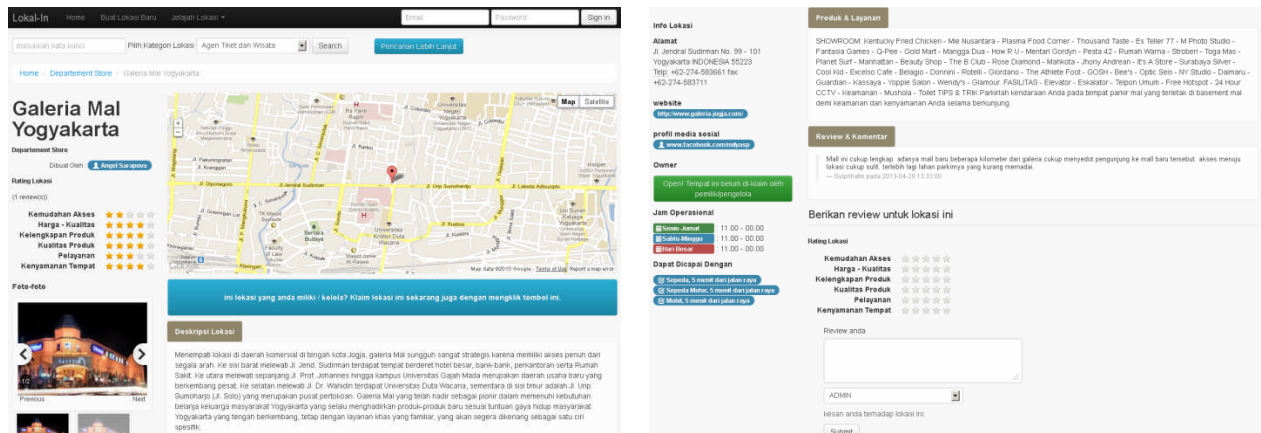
Lokal-In Home Buat Lokasi Baru Jelajah Lokasi Email Password Sign in

masukkan kata kunci Pilih Kategori Lokasi Agen Tiket dan Wisata Search Pencarian Lebih Lanjut

Home / Departement Store / Galeria Mal Yogyakarta

Galeria Mal Yogyakarta

Department Store

Dibuat Oleh Angel Sarapova

Rating Lokasi

(1 review(s))

Kemudahan Akses
Harga - Kualitas
Kelengkapan Produk
Kualitas Produk
Pelayanan
Kenyamanan Tempat

Foto-foto

1/2

Previous Next

Map Satellite

Jl. Diponegoro Jl. Jenderal Sudirman Jl. Urip Sumoharjo Jl. Laksda Adisucipto

Map data ©2013 Google Terms of Use Report a map error

ini lokasi yang anda miliki / kelola? Klaim lokasi ini sekarang juga dengan mengklik tombol ini.

Deskripsi Lokasi

Menempati lokasi di daerah komersial di tengah kota Jogja, galeria Mal sungguh sangat strategis karena memiliki akses penuh dari segala arah. Ke sisi barat melewati Jl. Jend. Sudirman terdapat tempat berderet hotel besar, bank-bank, perkantoran serta Rumah Sakit. Ke utara melewati sepanjang Jl. Prof. Johannes hingga kampus Universitas Gajah Mada merupakan daerah usaha baru yang berkembang pesat. Ke selatan melewati Jl. Dr. Wahidin terdapat Universitas Duta Wacana, sementara di sisi timur adalah Jl. Urip Sumoharjo (Jl. Solo) yang merupakan pusat pertokoan. Galeria Mal yang telah hadir sebagai pionir dalam memenuhi kebutuhan belanja keluarga masyarakat Yogyakarta yang selalu menghadirkan produk-produk baru sesuai tuntutan gaya hidup masyarakat Yogyakarta yang tengah berkembang, tetap dengan layanan khas yang familiar, yang akan segera dikenang sebagai satu ciri spesifik.

Info Lokasi

Alamat
Jl. Jendral Sudirman No. 99 - 101 Yogyakarta INDONESIA 55223 Telp: +62-274-583661 fax: +62-274-583711

website
http://www.galeria.jogja.com/

profil media sosial
www.facebook.com/mlyasp

Owner
Open! Tempat ini belum di-klaim oleh pemilik/pengelola

Jam Operasional
Senin-Jumat : 11.00 - 00.00
Sabtu-Minggu : 11.00 - 00.00
Hari Besar : 11.00 - 00.00

Dapat Dicapai Dengan
Sepeda, 5 menit dari jalan raya
Sepeda Motor, 5 menit dari jalan raya
Mobil, 5 menit dari jalan raya

Produk & Layanan

SHOWROOM: Kentucky Fried Chicken - Mie Nusantara - Plasma Food Corner - Thousand Taste - Es Teller 77 - M Photo Studio - Fantasia Games - Q-Pee - Gold Mart - Mangga Dua - How R U - Mentari Gordyn - Pesta 42 - Rumah Warna - Stroberi - Toga Mas - Planet Surf - Manhattan - Beauty Shop - The B Club - Rose Diamond - Mahkota - Jhony Andrean - It's A Store - Surabaya Silver - Cool Kid - Exceiso Cafe - Belagio - Donnini - Rotelli - Giordano - The Athlete Foot - GOSH - Bee's - Optic Seis - NY Studio - Daimaru - Guardian - Kassaya - Yoppie Salon - Wendy's - Glamour. FASILITAS - Elevator - Eskalator - Telpon Umum - Free Hotspot - 24 Hour CCTV - Keamanan - Mushola - Toilet TIPS & TRIK Parkirlah kendaraan Anda pada tempat parkir mal yang terletak di basement mal demi keamanan dan kenyamanan Anda selama berkunjung.

Review & Komentar

Mall ini cukup lengkap. adanya mall baru beberapa kilometer dari galeria cukup menyedot pengunjung ke mall baru tersebut. akses menuju lokasi cukup sulit. terlebih lagi lahan parkirnya yang kurang memadai.
— Sulphatin pada 2013-04-28 13:33:00

Berikan review untuk lokasi ini

Rating Lokasi

Kemudahan Akses
Harga - Kualitas
Kelengkapan Produk
Kualitas Produk
Pelayanan
Kenyamanan Tempat

Review anda

ADMIN

kesan anda terhadap lokasi ini.

Submit